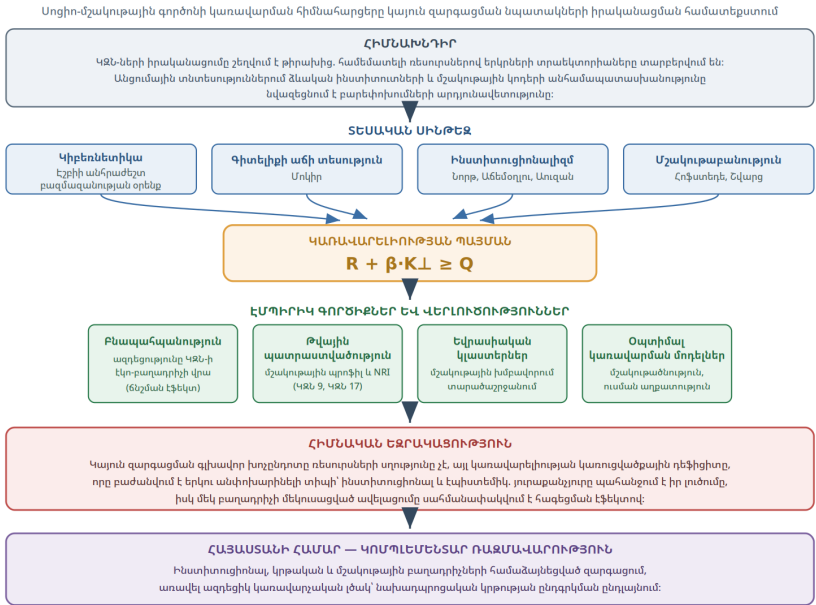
Սոցիո-մշակութային գործոնի կառավարման հիմնահարցերը կայուն զարգացման նպատակների իրականացման համատեքստում

ՀԻՄՆԱԽՆԴԻՐ

ԿԶՆ-ների իրականացումը շեղվում է թիրախից. համեմատելի ռեսուրսներով երկրների տրակեկտորիաները տարբերվում են:
Անցումային տնտեսություններում ձևական ինստիտուտների և մշակութային կոդերի անհամապատասխանությունը նվազեցնում է բարեփոխումների արդյունավետությունը:

ՏԵՍԱԿԱՆ ՍԻՆԹԵԶ

Կիբեռնետիկա
Էշբիի անհրաժեշտ բազմազանության օրենք

Գիտելիքի աճի տեսություն
Մոկիր

Ինստիտուցիոնալիզմ
Նորթ, Աճեմօղլու, Ռոբինսոն

Մշակութաբանություն
Հոֆստեդե, Շվարց

ԿԱՌԱՎԱՐԵԼԻՈՒԹՅԱՆ ՊԱՅՄԱՆ

R + β·K⊥ ≥ Q

ԷՄՊԻՐԻԿ ԳՈՐԾԻՔՆԵՐ ԵՎ ՎԵՐԼՈՒԾՈՒԹՅՈՒՆՆԵՐ

Բնապահպանություն
ազդեցությունը ԿԶՆ-ի էկո-բաղադրիչի վրա (ճնշման էֆեկտ)

Թվային պատրաստվածություն
մշակութային պրոֆիլ և NRI (ԿԶՆ 9, ԿԶՆ 17)

Եվրասիական կլաստերներ
մշակութային խմբավորում տարածաշրջանում

Օպտիմալ կառավարման մոդելներ
մշակութածություն, ուսման աղբյուրություն

ՀԻՄՆԱԿԱՆ ԵԶՐԱԿԱՑՈՒԹՅՈՒՆ

Կայուն զարգացման գլխավոր խոչընդոտը ռեսուրսների սղությունը չէ, այլ կառավարելիության կառուցվածքային դեֆիցիտը, որը բաժանվում է երկու անփոխարինելի տիպի՝ ինստիտուցիոնալ և էպիստեմիկ. յուրաքանչյուրը պահանջում է իր լուծումը, իսկ մեկ բաղադրիչի մեկուսացված ավելացումը սահմանափակվում է հագեցման էֆեկտով:

ՀԱՅԱՍՏԱՆԻ ՀԱՄԱՐ — ԿՈՄՊԼԵՄԵՆՏԱՐ ՌԱԶՄԱՎԱՐՈՒԹՅՈՒՆ

Ինստիտուցիոնալ, կրթական և մշակութային բաղադրիչների համաձայնեցված զարգացում, առավել ազդեցիկ կառավարչական լծակ՝ նախադպրոցական կրթության ընդգրկման ընդլայնում: